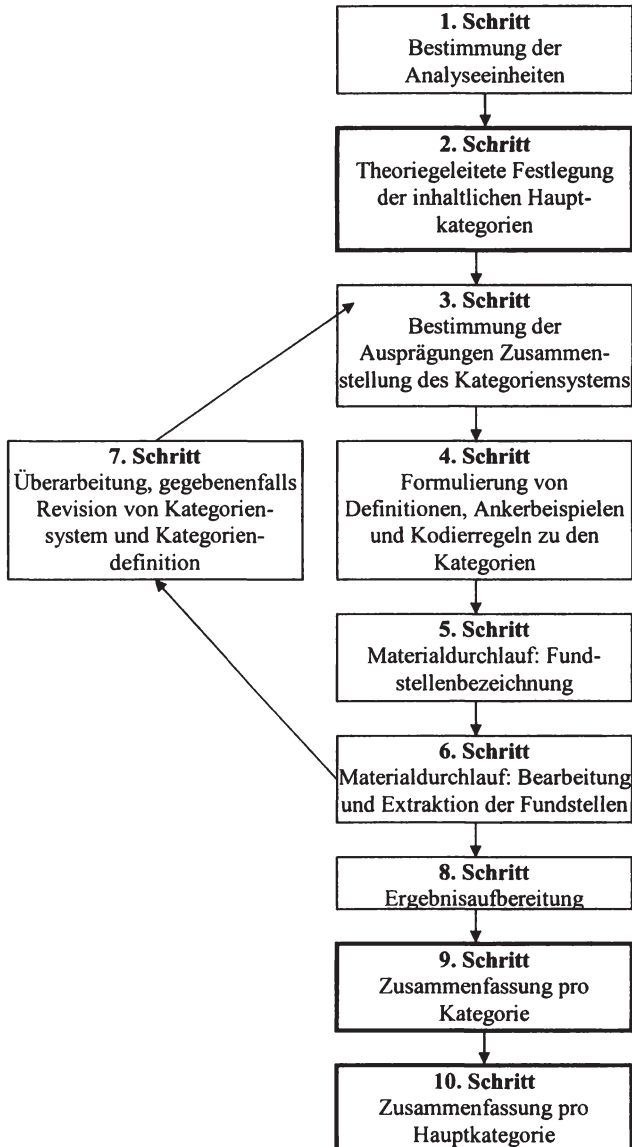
1. Schritt
Bestimmung der Analyseeinheiten

2. Schritt
Theoriegeleitete Festlegung der inhaltlichen Hauptkategorien

3. Schritt
Bestimmung der Ausprägungen Zusammenstellung des Kategoriensystems

7. Schritt
Überarbeitung, gegebenenfalls Revision von Kategoriensystem und Kategoriendefinition

4. Schritt
Formulierung von Definitionen, Ankerbeispielen und Kodierregeln zu den Kategorien

5. Schritt
Materialdurchlauf: Fundstellenbezeichnung

6. Schritt
Materialdurchlauf: Bearbeitung und Extraktion der Fundstellen

8. Schritt
Ergebnisaufbereitung

9. Schritt
Zusammenfassung pro Kategorie

10. Schritt
Zusammenfassung pro Hauptkategorie